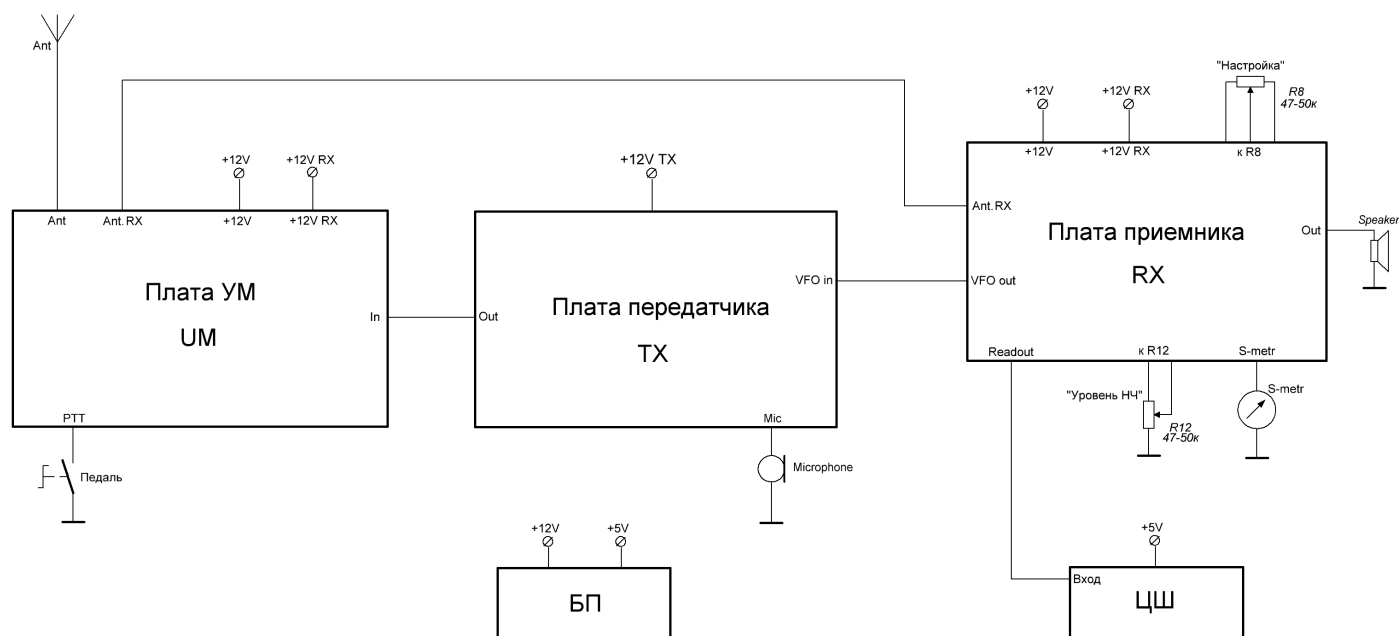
Ant

+12V
+12V RX
Ant
Ant. RX
+12V
+12V RX

Плата УМ
UM
In
PTT
Педаль

+12V TX
Out
Плата передатчика
TX
VFO in
Mic
Microphone

+12V
+5V
БП

"Настройка"
R8
47-50к
+12V
+12V RX
+12V
+12V RX
к R8
Ant. RX
Плата приемника
RX
VFO out
Out
Speaker
Readout
к R12
S-metr
"Уровень НЧ"
R12
47-50к
S-metr

+5V
Вход
ЦШ